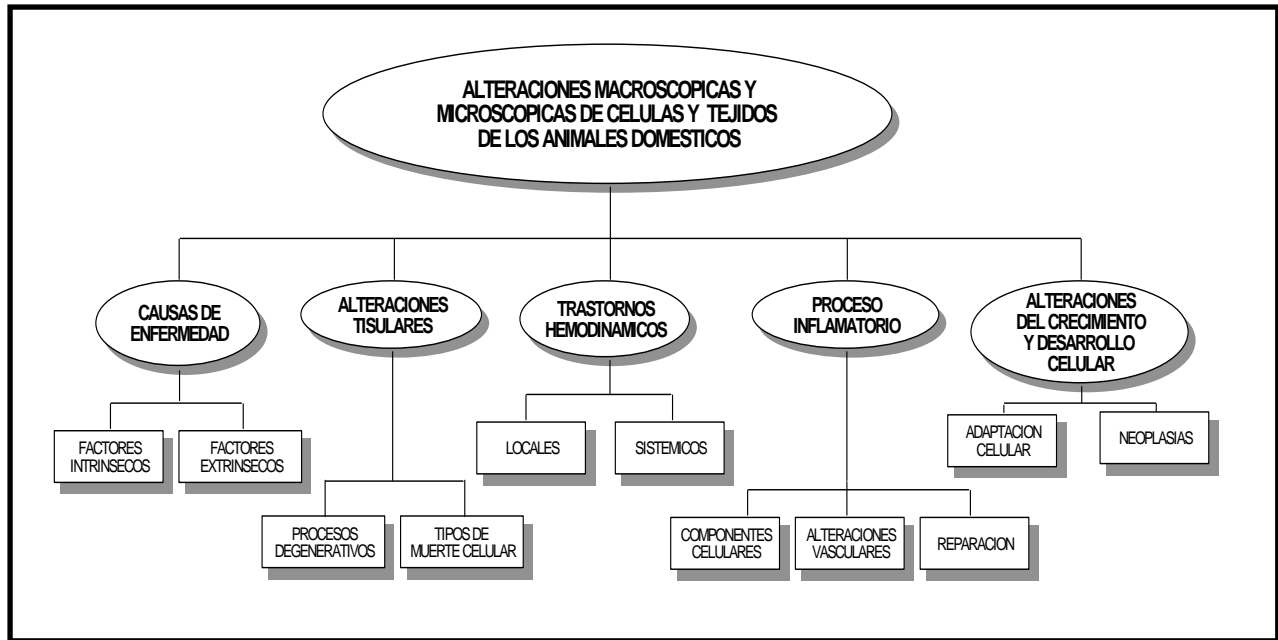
ALTERACIONES MACROSCOPICAS Y MICROSCOPICAS DE CELULAS Y TEJIDOS DE LOS ANIMALES DOMESTICOS

CAUSAS DE ENFERMEDAD

FACTORES INTRINSECOS

FACTORES EXTRINSECOS

ALTERACIONES TISULARES

PROCESOS DEGENERATIVOS

TIPOS DE MUERTE CELULAR

TRASTORNOS HEMODINAMICOS

LOCALES

SISTEMICOS

PROCESO INFLAMATORIO

COMPONENTES CELULARES

ALTERACIONES VASCULARES

REPARACION

ALTERACIONES DEL CRECIMIENTO Y DESARROLLO CELULAR

ADAPTACION CELULAR

NEOPLASIAS